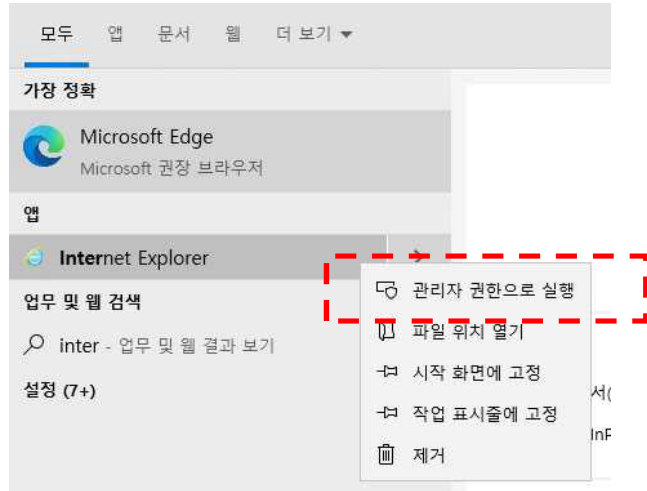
모두 앱 문서 웹 더 보기 ▾

가장 정확

Microsoft Edge
Microsoft 권장 브라우저

앱

Internet Explorer

업무 및 웹 검색

inter - 업무 및 웹 결과 보기

설정 (7+)

관리자 권한으로 실행
파일 위치 열기
시작 화면에 고정
작업 표시줄에 고정
제거

서(
InF